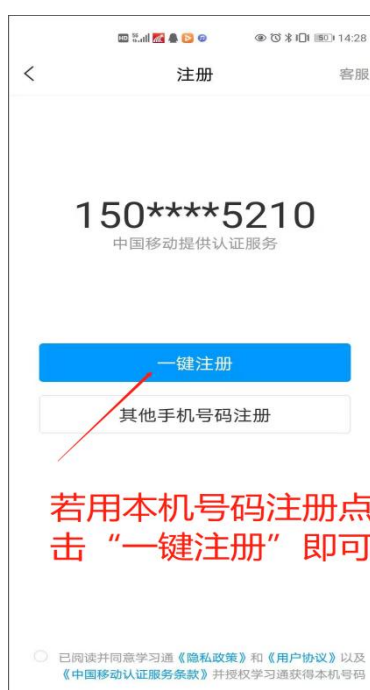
14:28

注册

客服

150****5210

中国移动提供认证服务

一键注册

其他手机号码注册

若用本机号码注册点击“一键注册”即可

已阅读并同意学习通《隐私政策》和《用户协议》以及《中国移动认证服务条款》并授权学习通获得本机号码